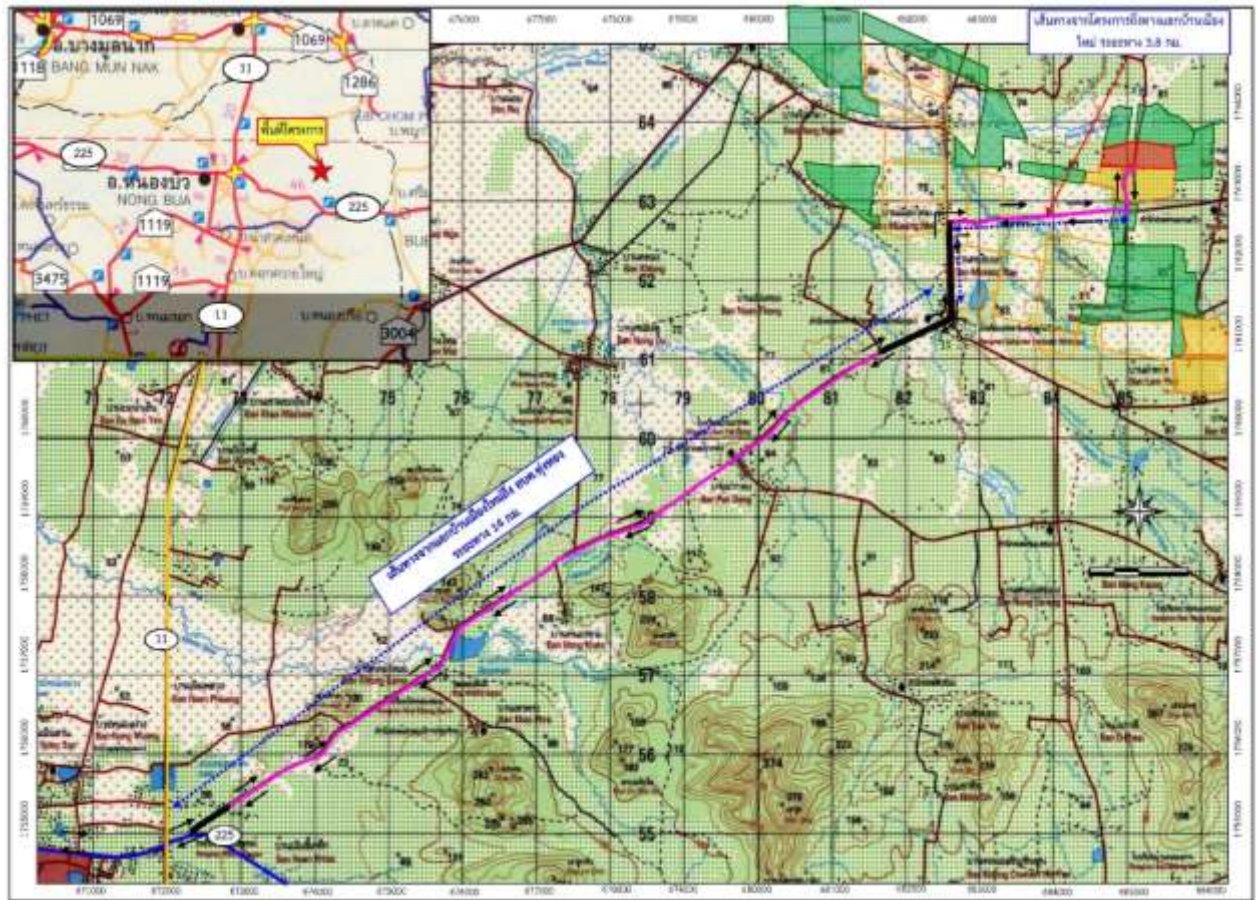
1069
อ.บางมูลนาก
118
BANG MUN NAK
11
1069
1286
พื้นที่โครงการ
225
อ.หนองบัว
NONG BUA
225
1119
1119
3475
11
3004

เส้นทางจากโครงการถึงทางแยกบ้านเนิน ใหม่ ระยะทาง 3.8 กม.

เส้นทางจากแยกบ้านเนินใหม่ถึง ทางหลวง ระยะทาง 14 กม.

84
63
62
61
60
58
57
56
55
71
72
73
74
75
76
77
78
79
80
81
82
83
84
85
86
11
225
374